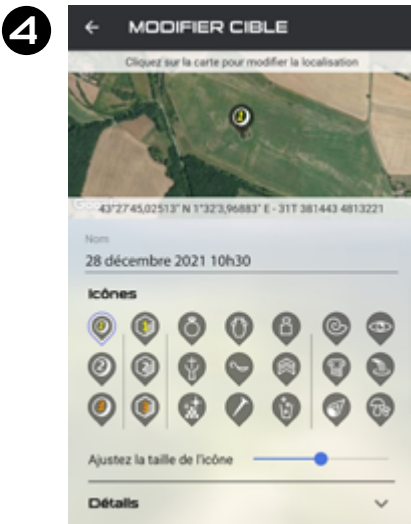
4

MODIFIER CIBLE

Cliquez sur la carte pour modifier la localisation

Google

43°27'45,02513" N 1°32'3,96883" E - 31T 381443 4813221

Nom

28 décembre 2021 10h30

Icônes

Ajustez la taille de l'icône

Détails